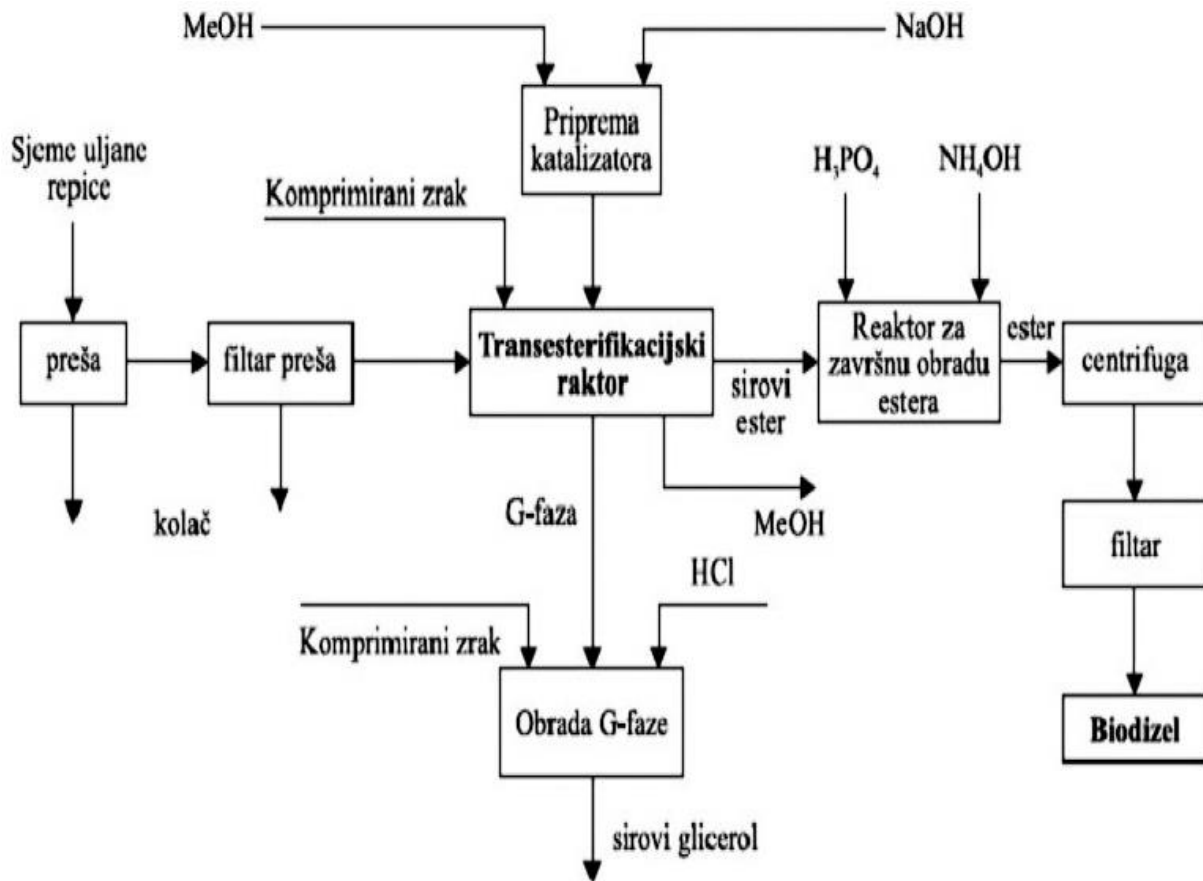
MeOH

NaOH

Priprema katalizatora

Sjeme uljane repice

Komprimirani zrak

$H_3PO_4$

$NH_4OH$

preša

filtar preša

Transesterifikacijski raktor

sirovi ester

Reaktor za završnu obradu estera

ester

centrifuga

kolač

G-faza

MeOH

filtar

HCl

Komprimirani zrak

Obrada G-faze

Biodizel

sirovi glicerol